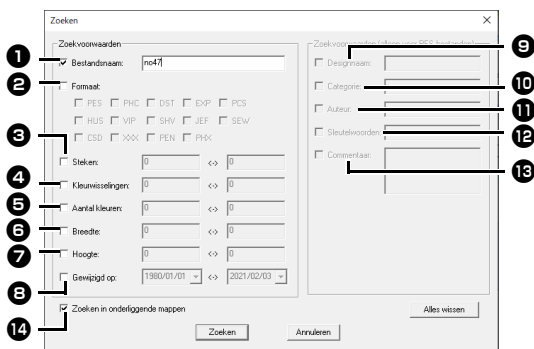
Zoeken

Zoekvoorwaarden

1 Bestandsnaam: no47

2 Formaat:

PES PHC DST EXP PCS

HUS VIP SHV JEF SEW

CSD XXX PEN PHX

3 Steken: 0 <-> 0

4 Kleurwisselingen: 0 <-> 0

5 Aantal kleuren: 0 <-> 0

6 Breedte: 0 <-> 0

7 Hoogte: 0 <-> 0

8 Gewijzigd op: 1980/01/01 <-> 2021/02/03

Zoekvoorwaarden (alleen voor PES bestanden)

9 Designnaam:

10 Categorie:

11 Auteur:

12 Sleutelwoorden:

13 Commentaar:

14 Zoeken in onderliggende mappen

Alles wissen

Zoeken Annuleren